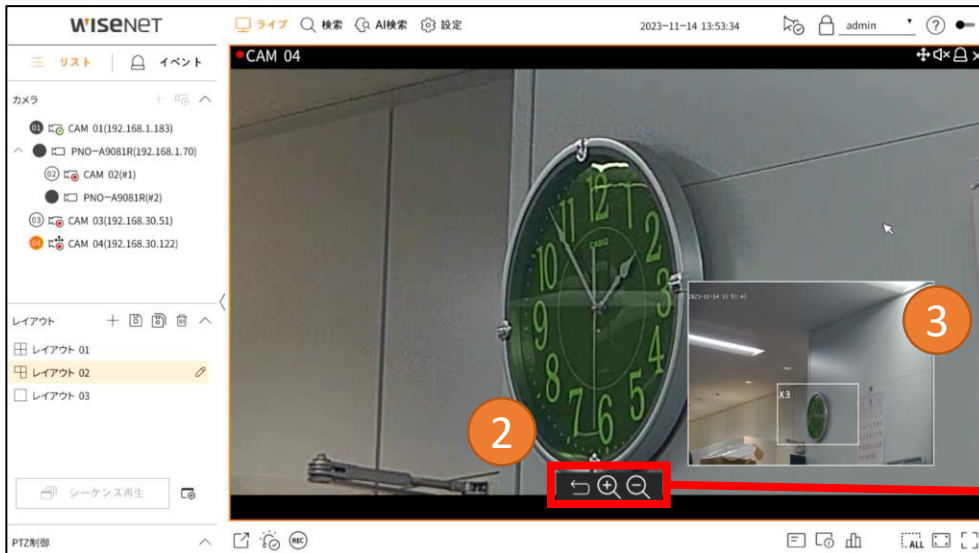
WISENET

ライブ 検索 AI検索 設定

2023-11-14 13:53:34

admin

リスト イベント

カメラ

01 CAM 01(192.168.1.183)

PNO-A9081R(192.168.1.70)

02 CAM 02(#1)

PNO-A9081R(#2)

03 CAM 03(192.168.30.51)

04 CAM 04(192.168.30.122)

レイアウト

レイアウト 01

レイアウト 02

レイアウト 03

シーケンス再生

PTZ制御

CAM 04

CASIO

12 1 2 3 4 5 6 7 8 9 10 11

2023-11-14 13:53:45

X3

2

3

REC

ALL